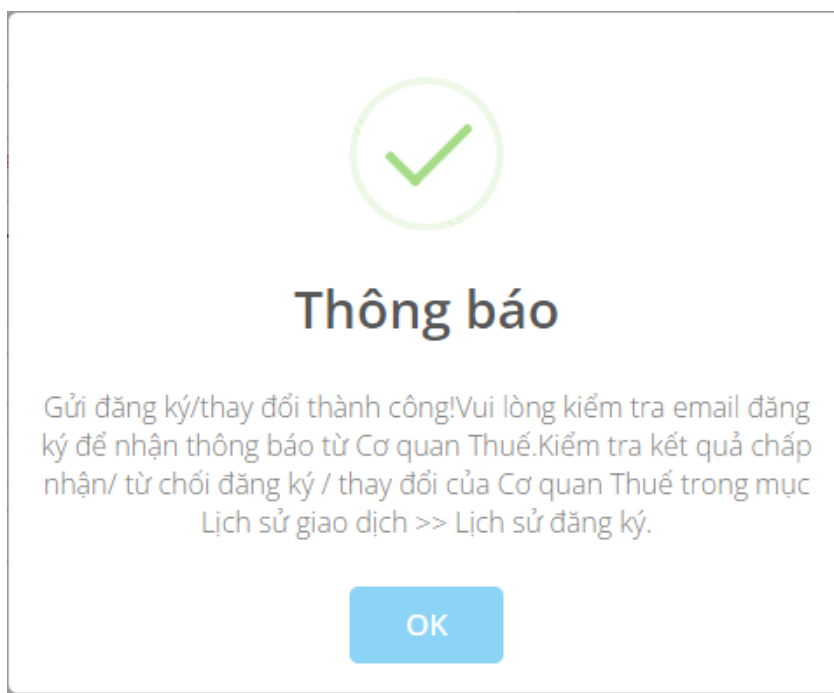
Thông báo

Gửi đăng ký/thay đổi thành công!Vui lòng kiểm tra email đăng ký để nhận thông báo từ Cơ quan Thuế.Kiểm tra kết quả chấp nhận/ từ chối đăng ký / thay đổi của Cơ quan Thuế trong mục Lịch sử giao dịch >> Lịch sử đăng ký.

OK